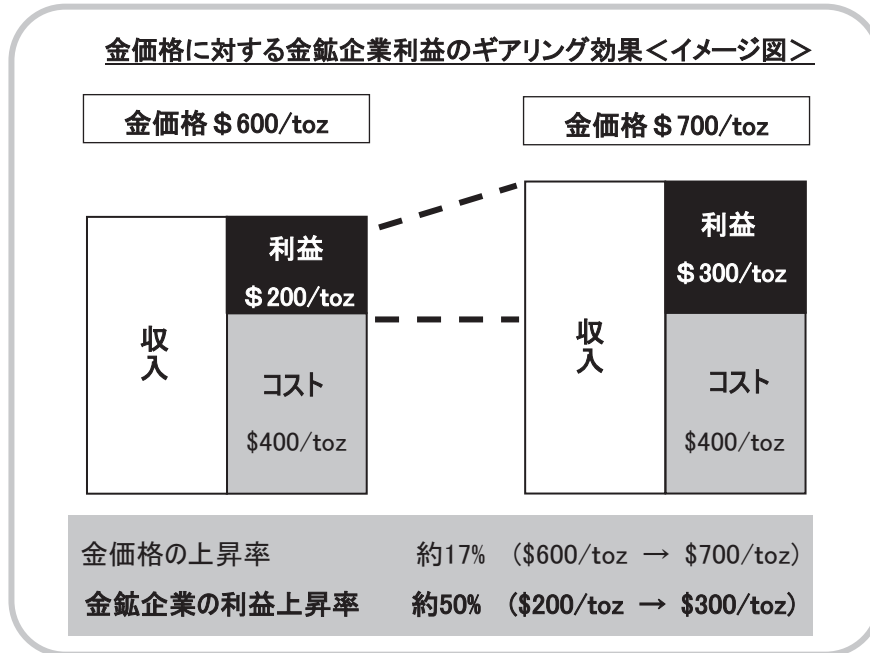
金価格に対する金鉱企業利益のギアリング効果＜イメージ図＞

金価格＄600/toz

金価格＄700/toz

収入

利益

＄200/toz

コスト

$400/toz

収入

利益

＄300/toz

コスト

$400/toz

金価格の上昇率　約17%　($600/toz → $700/toz)

金鉱企業の利益上昇率　約50%　($200/toz → $300/toz)